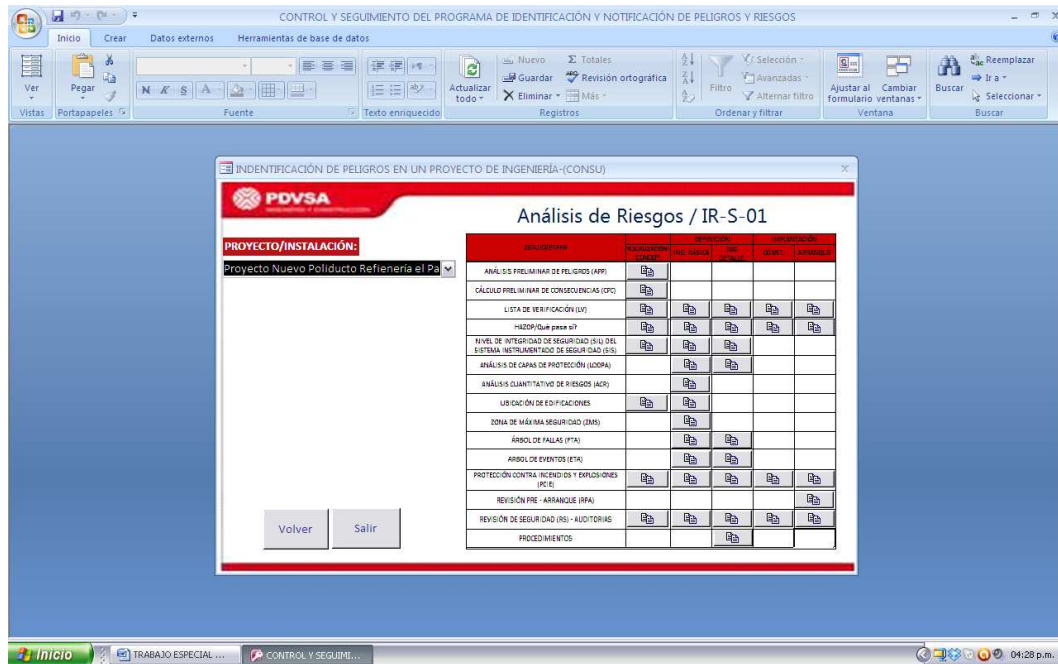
CONTROL Y SEGUIMIENTO DEL PROGRAMA DE IDENTIFICACIÓN Y NOTIFICACIÓN DE PELIGROS Y RIESGOS

Inicio Crear Datos externos Herramientas de base de datos

Ver Pegar N K S A Actualizar todo Nuevo Guardar Eliminar Totales Revisión ortográfica Más Filtro Selección Avanzadas Alternar filtro Ajustar al formulario Cambiar ventanas Buscar Reemplazar Ir a Seleccionar

Vistas Portapapeles Fuente Texto enriquecido Registros Ordenar y filtrar Ventana Buscar

INDENTIFICACIÓN DE PELIGROS EN UN PROYECTO DE INGENIERÍA-(CONSU)

PDVSA

Análisis de Riesgos / IR-S-01

PROYECTO/INSTALACIÓN:

Proyecto Nuevo Poliducto Refienería el Pa

| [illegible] | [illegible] | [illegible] | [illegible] | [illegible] | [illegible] |
|---|---|---|---|---|---|
| ANÁLISIS PRELIMINAR DE PELIGROS (APP) | | | | | |
| CÁLCULO PRELIMINAR DE CONSECUENCIAS (CPC) | | | | | |
| LISTA DE VERIFICACIÓN (LV) | | | | | |
| HAZOP/Qué pasa si? | | | | | |
| NIVEL DE INTEGRIDAD DE SEGURIDAD (SIL) DEL SISTEMA INSTRUMENTADO DE SEGURIDAD (SIS) | | | | | |
| ANÁLISIS DE CAPAS DE PROTECCIÓN (LOOPA) | | | | | |
| ANÁLISIS CUANTITATIVO DE RIESGOS (ACR) | | | | | |
| UBICACIÓN DE EDIFICACIONES | | | | | |
| ZONA DE MÁXIMA SEGURIDAD (ZMS) | | | | | |
| ÁRBOL DE FALLAS (FTA) | | | | | |
| ÁRBOL DE EVENTOS (ETA) | | | | | |
| PROTECCIÓN CONTRA INCENDIOS Y EXPLOSIONES (PCIE) | | | | | |
| REVISIÓN PRE - ARRANQUE (RPA) | | | | | |
| REVISIÓN DE SEGURIDAD (RS) - AUDITORIAS | | | | | |
| PROCEDIMIENTOS | | | | | |

Volver Salir

Inicio TRABAJO ESPECIAL ... CONTROL Y SEGUIMI... 04:28 p.m.